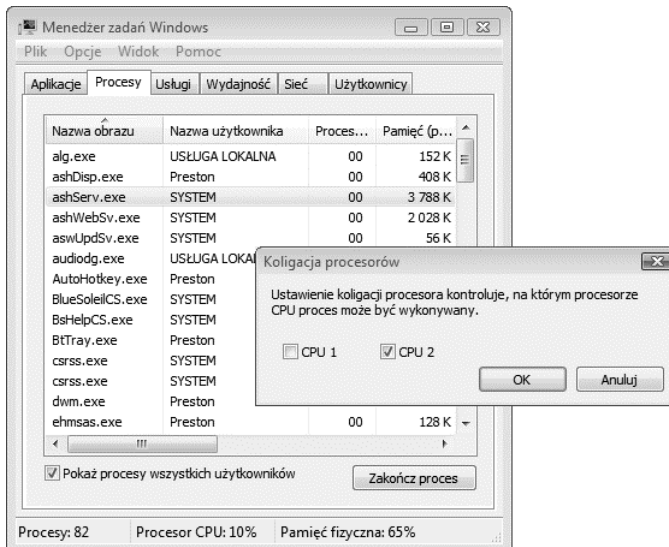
Menedżer zadań Windows

Plik Opcje Widok Pomoc

Aplikacje | Procesy | Usługi | Wydajność | Sieć | Użytkownicy

| Nazwa obrazu | Nazwa użytkownika | Proces... | Pamięć (p... |
|---|---|---|---|
| alg.exe | USŁUGA LOKALNA | 00 | 152 K |
| ashDisp.exe | Preston | 00 | 408 K |
| ashServ.exe | SYSTEM | 00 | 3 788 K |
| ashWebSv.exe | SYSTEM | 00 | 2 028 K |
| aswUpdSv.exe | SYSTEM | 00 | 56 K |
| audiodg.exe | USŁUGA LOKAL | | |
| AutoHotkey.exe | Preston | | |
| BlueSoleilCS.exe | SYSTEM | | |
| BsHelpCS.exe | SYSTEM | | |
| BtTray.exe | Preston | | |
| csrss.exe | SYSTEM | | |
| csrss.exe | SYSTEM | | |
| dwm.exe | Preston | | |
| ehmsas.exe | Preston | 00 | 128 K |

Pokaż procesy wszystkich użytkowników

Zakończ proces

Procesy: 82 Procesor CPU: 10% Pamięć fizyczna: 65%

Koligacja procesorów

Ustawienie koligacji procesora kontroluje, na którym procesorze CPU proces może być wykonywany.

CPU 1 CPU 2

OK Anuluj